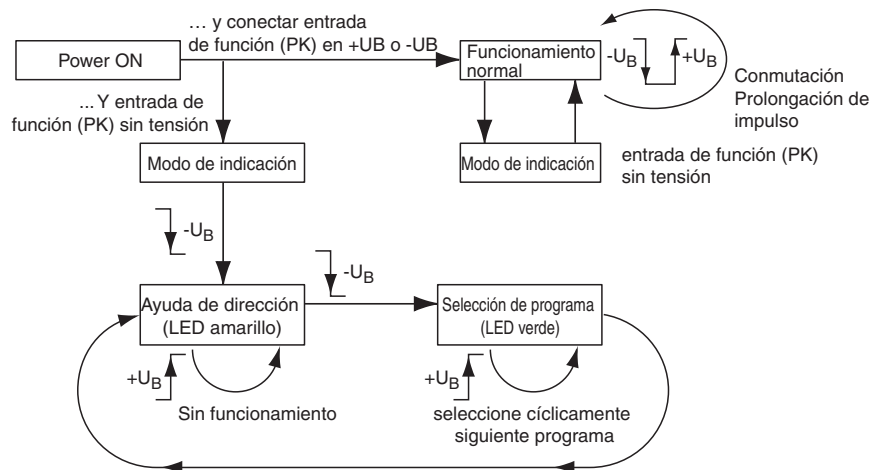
Power ON

... y conectar entrada de función (PK) en +UB o -UB

Funcionamiento normal

$-U_B$

$+U_B$

Conmutación Prolongación de impulso

... Y entrada de función (PK) sin tensión

Modo de indicación

Modo de indicación

entrada de función (PK) sin tensión

$-U_B$

$-U_B$

Ayuda de dirección (LED amarillo)

Selección de programa (LED verde)

$+U_B$

$+U_B$

Sin funcionamiento

seleccione cíclicamente siguiente programa